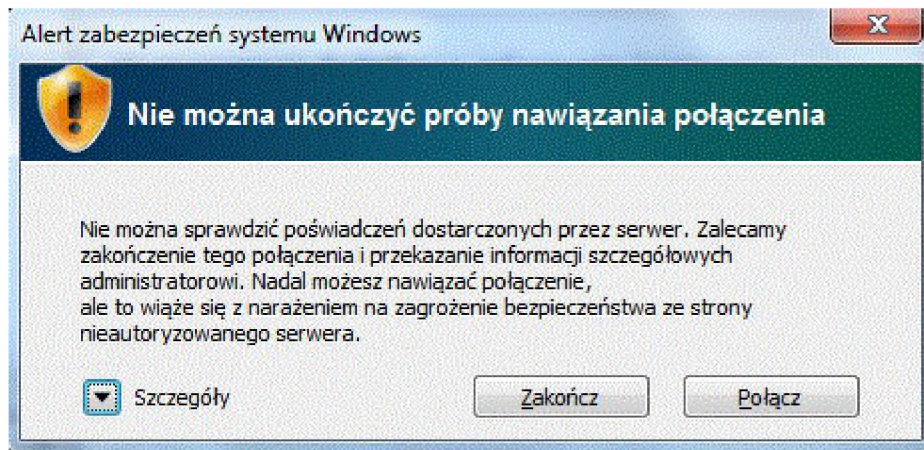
Alert zabezpieczeń systemu Windows

Nie można ukończyć próby nawiązania połączenia

Nie można sprawdzić poświadczeń dostarczonych przez serwer. Zalecamy zakończenie tego połączenia i przekazanie informacji szczegółowych administratorowi. Nadal możesz nawiązać połączenie,
ale to wiąże się z narażeniem na zagrożenie bezpieczeństwa ze strony nieautoryzowanego serwera.

Szczegóły

Zakończ

Połącz